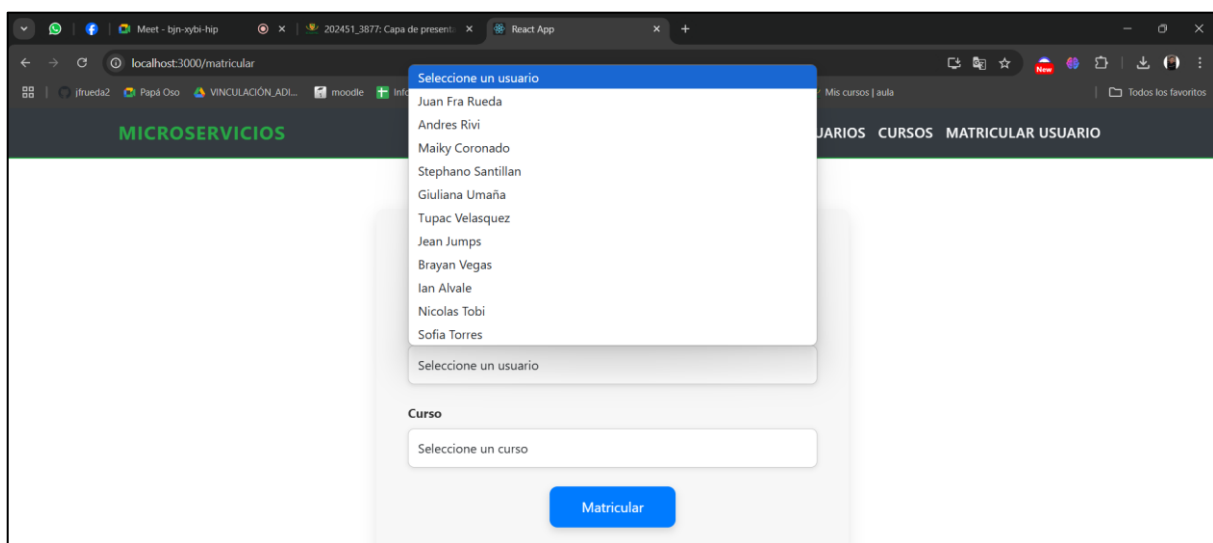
Meet - bjn-xybi-hip
202451_3877: Capa de present ×
React App ×
localhost:3000/matricular
jfrueda2 Papá Oso VINCULACIÓN_ADI... moodle Inf
Mis cursos | aula
Todos los favoritos
New

MICROSERVICIOS
UARIOS CURSOS MATRICULAR USUARIO

Seleccione un usuario
Juan Fra Rueda
Andres Rivi
Maiky Coronado
Stephano Santillan
Giuliana Umaña
Tupac Velasquez
Jean Jumps
Brayan Vegas
Ian Alvale
Nicolas Tobi
Sofia Torres

Seleccione un usuario

Curso

Seleccione un curso

Matricular